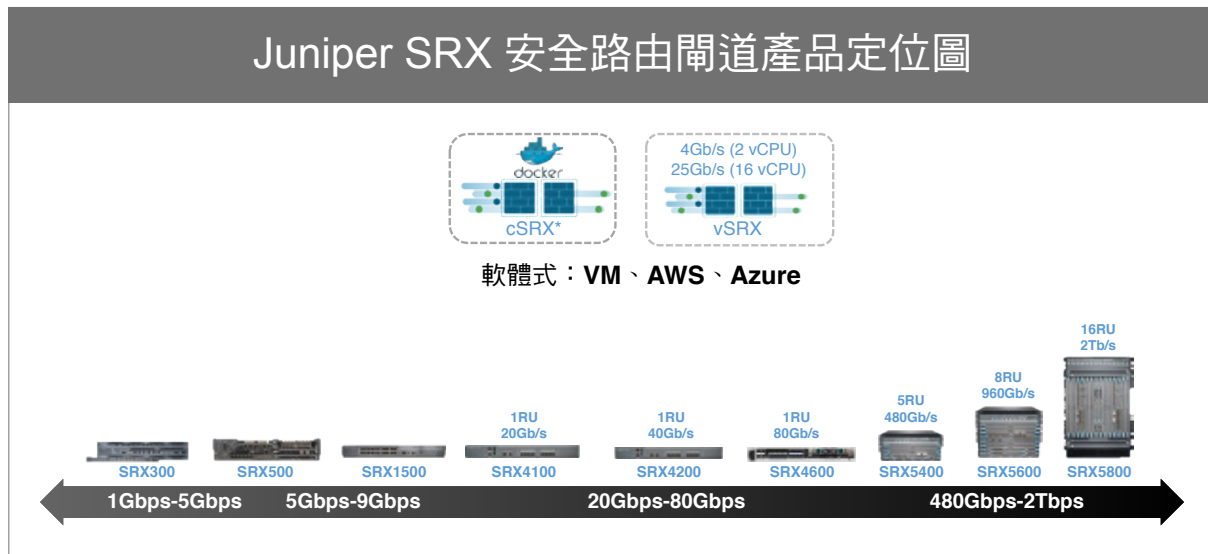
Juniper SRX 安全路由閘道產品定位圖

docker

cSRX*

4Gb/s (2 vCPU)
25Gb/s (16 vCPU)

vSRX

軟體式：VM、AWS、Azure

16RU
2Tb/s

8RU
960Gb/s

5RU
480Gb/s

1RU
20Gb/s

1RU
40Gb/s

1RU
80Gb/s

SRX300 SRX500 SRX1500 SRX4100 SRX4200 SRX4600 SRX5400 SRX5600 SRX5800

1Gbps-5Gbps 5Gbps-9Gbps 20Gbps-80Gbps 480Gbps-2Tbps